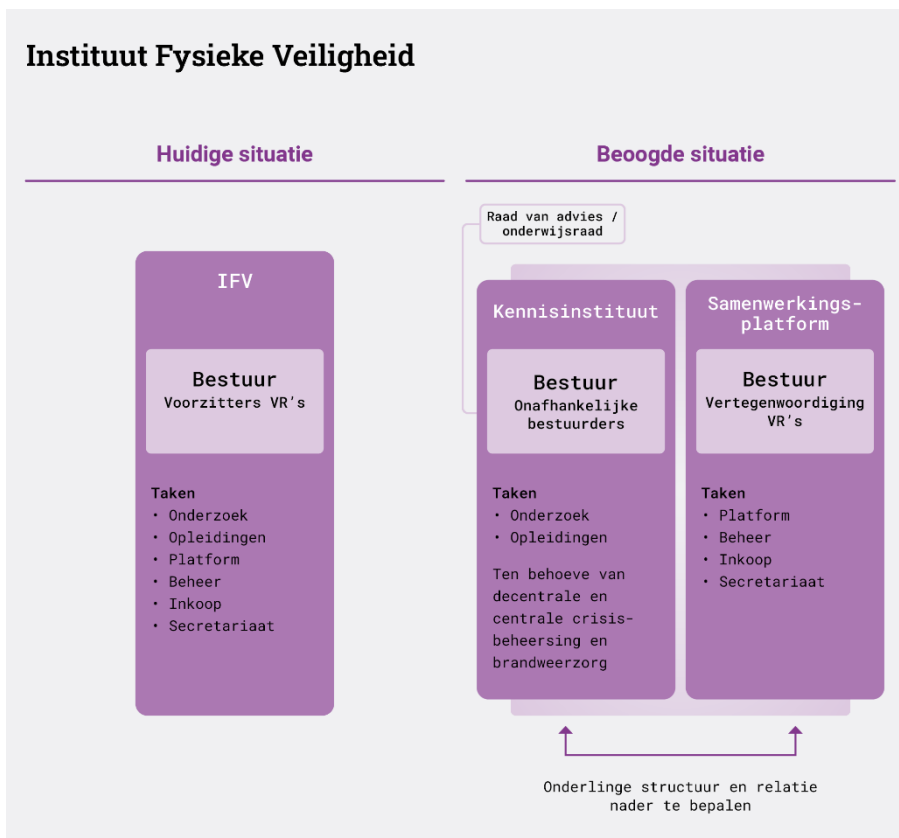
Instituut Fysieke Veiligheid

Huidige situatie

IFV

Bestuur
Voorzitters VR's

Taken
• Onderzoek
• Opleidingen
• Platform
• Beheer
• Inkoop
• Secretariaat

Beoogde situatie

Raad van advies / onderwijsraad

Kennisinstituut

Bestuur
Onafhankelijke bestuurders

Taken
• Onderzoek
• Opleidingen

Ten behoeve van decentrale en centrale crisisbeheersing en brandweerzorg

Samenwerkingsplatform

Bestuur
Vertegenwoordiging VR's

Taken
• Platform
• Beheer
• Inkoop
• Secretariaat

Onderlinge structuur en relatie nader te bepalen